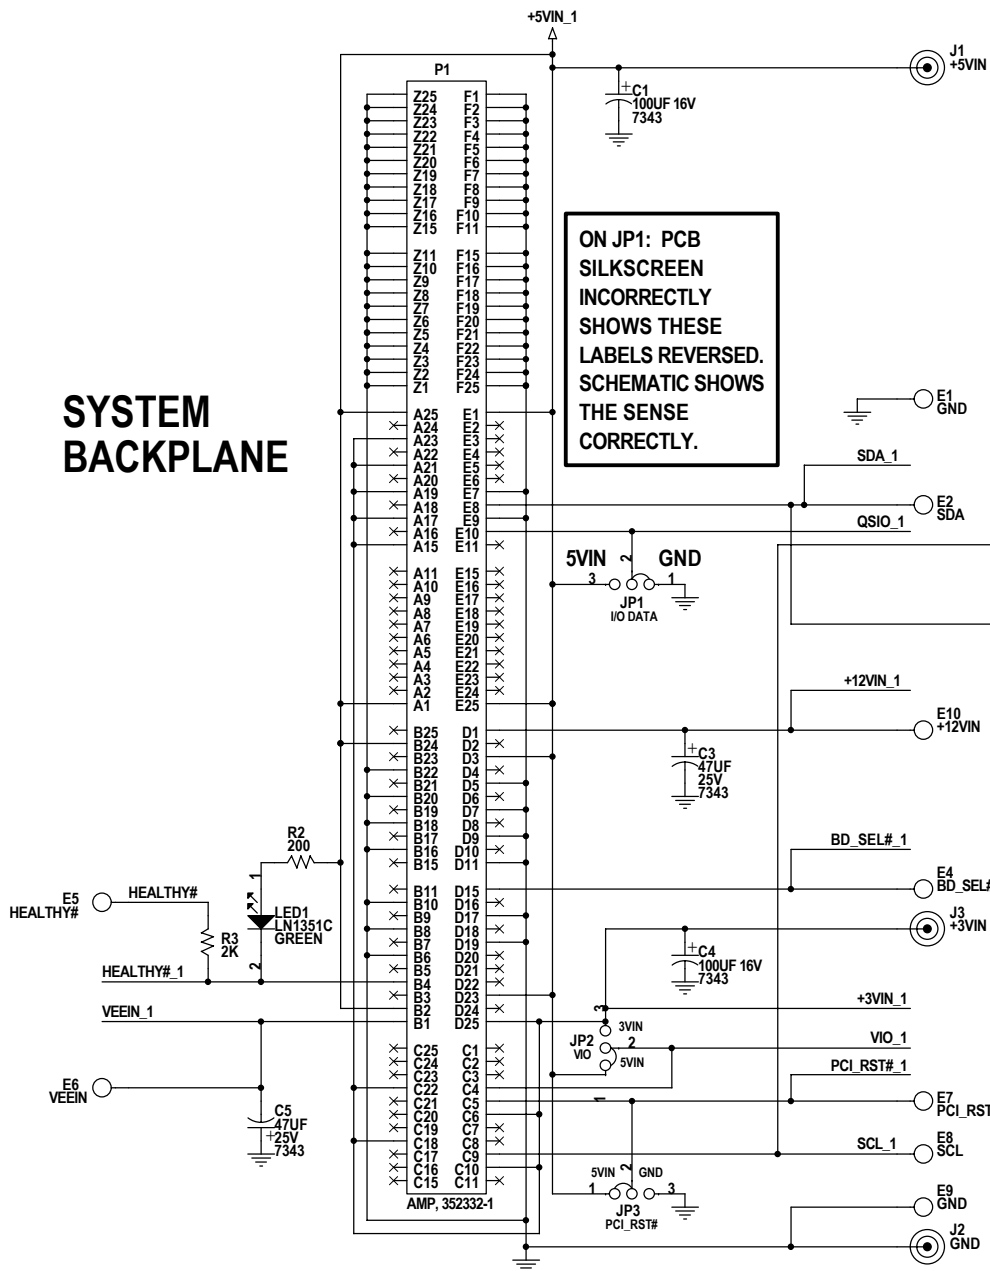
+5VIN_1

P1

J1
+5VIN

C1
100UF 16V
7343

| Z25 | F1 |
|---|---|
| Z24 | F2 |
| Z23 | F3 |
| Z22 | F4 |
| Z21 | F5 |
| Z20 | F6 |
| Z19 | F7 |
| Z18 | F8 |
| Z17 | F9 |
| Z16 | F10 |
| Z15 | F11 |
| Z11 | F15 |
| Z10 | F16 |
| Z9 | F17 |
| Z8 | F18 |
| Z7 | F19 |
| Z6 | F20 |
| Z5 | F21 |
| Z4 | F22 |
| Z3 | F23 |
| Z2 | F24 |
| Z1 | F25 |
| A25 | E1 |
| A24 | E2 |
| A23 | E3 |
| A22 | E4 |
| A21 | E5 |
| A20 | E6 |
| A19 | E7 |
| A18 | E8 |
| A17 | E9 |
| A16 | E10 |
| A15 | E11 |
| A11 | E15 |
| A10 | E16 |
| A9 | E17 |
| A8 | E18 |
| A7 | E19 |
| A6 | E20 |
| A5 | E21 |
| A4 | E22 |
| A3 | E23 |
| A2 | E24 |
| A1 | E25 |
| B25 | D1 |
| B24 | D2 |
| B23 | D3 |
| B22 | D4 |
| B21 | D5 |
| B20 | D6 |
| B19 | D7 |
| B18 | D8 |
| B17 | D9 |
| B16 | D10 |
| B15 | D11 |
| B11 | D15 |
| B10 | D16 |
| B9 | D17 |
| B8 | D18 |
| B7 | D19 |
| B6 | D20 |
| B5 | D21 |
| B4 | D22 |
| B3 | D23 |
| B2 | D24 |
| B1 | D25 |
| C25 | C1 |
| C24 | C2 |
| C23 | C3 |
| C22 | C4 |
| C21 | C5 |
| C20 | C6 |
| C19 | C7 |
| C18 | C8 |
| C17 | C9 |
| C16 | C10 |
| C15 | C11 |

AMP, 352332-1

ON JP1: PCB SILKSCREEN INCORRECTLY SHOWS THESE LABELS REVERSED. SCHEMATIC SHOWS THE SENSE CORRECTLY.

SYSTEM BACKPLANE

E1
GND

SDA_1

E2
SDA

QSIO_1

5VIN 2 GND
3 1
JP1
I/O DATA

+12VIN_1

E10
+12VIN

C3
47UF
25V
7343

R2
200

BD_SEL#_1

E4
BD_SEL#

E5
HEALTHY#

HEALTHY#

1
LED1
LN1351C
GREEN
2

R3
2K

HEALTHY#_1

J3
+3VIN

C4
100UF 16V
7343

+3VIN_1

VEEIN_1

3
3VIN
JP2
VIO
2
5VIN

VIO_1

PCI_RST#_1

E6
VEEIN

C5
47UF
25V
7343

1

E7
PCI_RST

E8
SCL

SCL_1

5VIN 2 GND
1 3
JP3
PCI_RST#

E9
GND

J2
GND